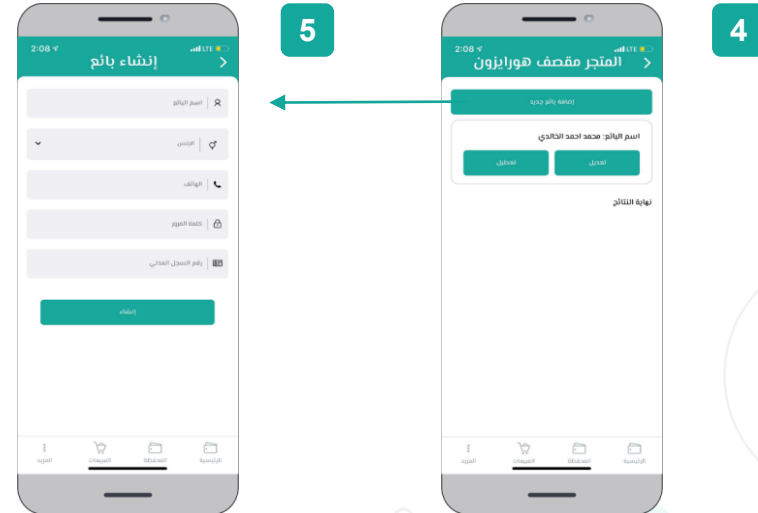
5

2:08
إنشاء بائع

اسم البائع

الجنس

الهاتف

كلمة المرور

رقم السجل المدني

إنشاء

المزيد
المبيعات
المحفظة
الرئيسية

4

2:08
المتجر مقصف هورايزون

إضافة بائع جديد

اسم البائع: محمد احمد الخالدي

تعديل
تعطيل

نهاية النتائج

المزيد
المبيعات
المحفظة
الرئيسية